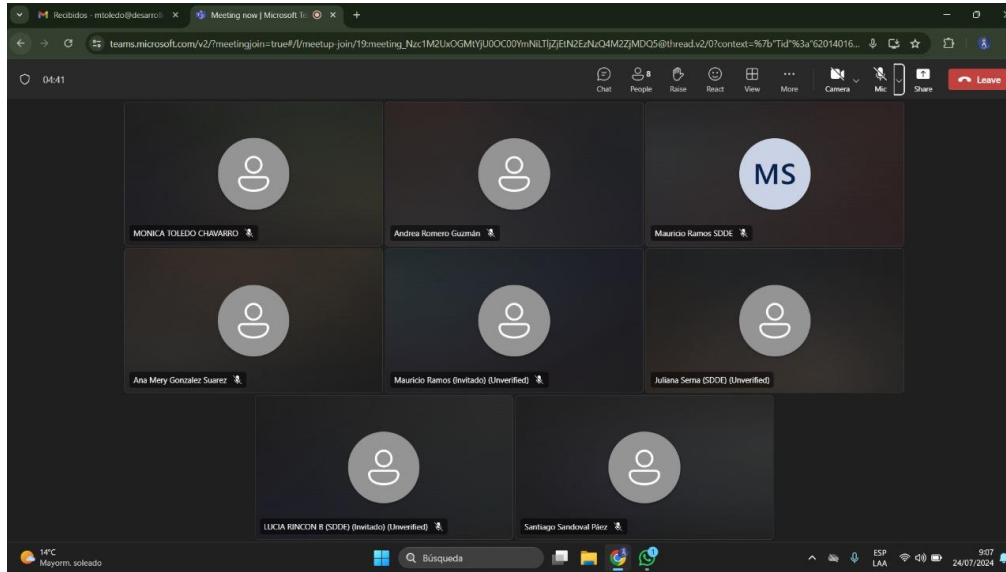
Recibidos - mtoledo@desarroll ×
Meeting now | Microsoft Te ×
+
teams.microsoft.com/v2/?meetingjoin=true#/l/meetup-join/19:meeting_Nzc1M2UxOGMtYjU0OC00YmNiLTljZjEtN2EzNzQ4M2ZjMDQ5@thread.v2/0?context=%7b"Tid"%3a"62014016...
04:41
Chat
8
People
Raise
React
View
More
Camera
Mic
Share
Leave

MONICA TOLEDO CHAVARRO
Andrea Romero Guzmán
MS
Mauricio Ramos SDDE
Ana Mery Gonzalez Suarez
Mauricio Ramos (invitado) (Unverified)
Juliana Serna (SDDE) (Unverified)
LUCIA RINCON B (SDDE) (Invitado) (Unverified)
Santiago Sandoval Páez

14°C
Mayorm. soleado
Búsqueda
ESP
LAA
9:07
24/07/2024